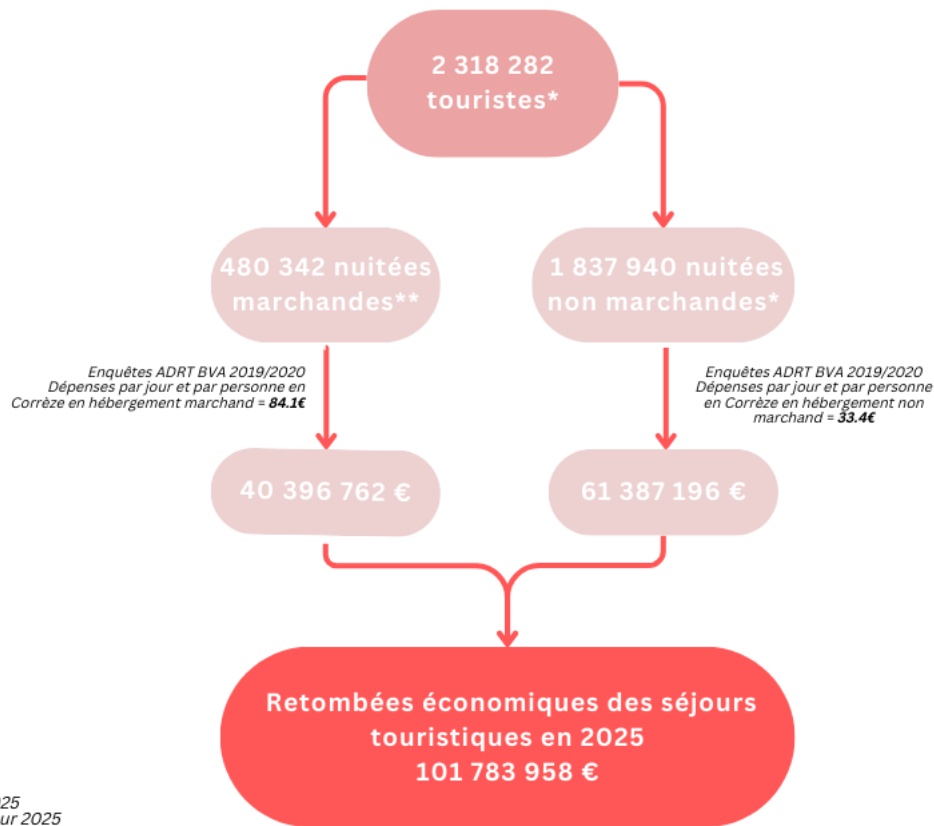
2 318 282 touristes*

480 342 nuitées marchandes**

1 837 940 nuitées non marchandes*

Enquêtes ADRT BVA 2019/2020
Dépenses par jour et par personne en Corrèze en hébergement marchand = **84.1€**

Enquêtes ADRT BVA 2019/2020
Dépenses par jour et par personne en Corrèze en hébergement non marchand = **33.4€**

40 396 762 €

61 387 196 €

Retombées économiques des séjours touristiques en 2025
101 783 958 €

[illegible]25
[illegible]ur 2025